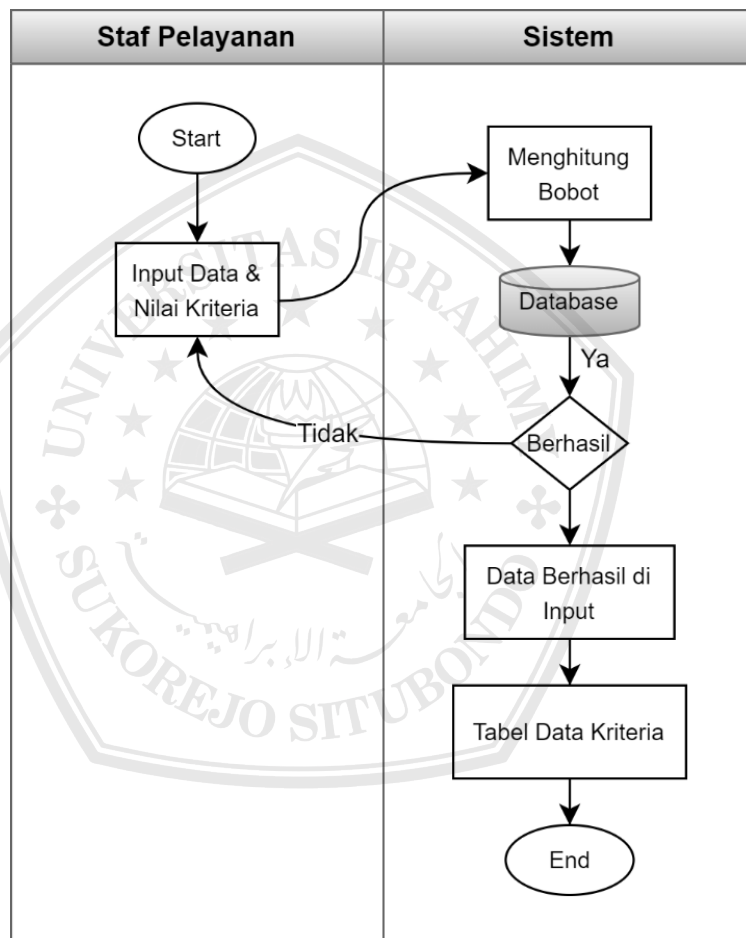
| Staf Pelayanan | Sistem |
|---|---|

Start

Input Data & Nilai Kriteria

Menghitung Bobot

Database

Ya

Tidak

Berhasil

Data Berhasil di Input

Tabel Data Kriteria

End

UNIVERSITAS IBRAHIMY SUKOREJO SITUBONDO